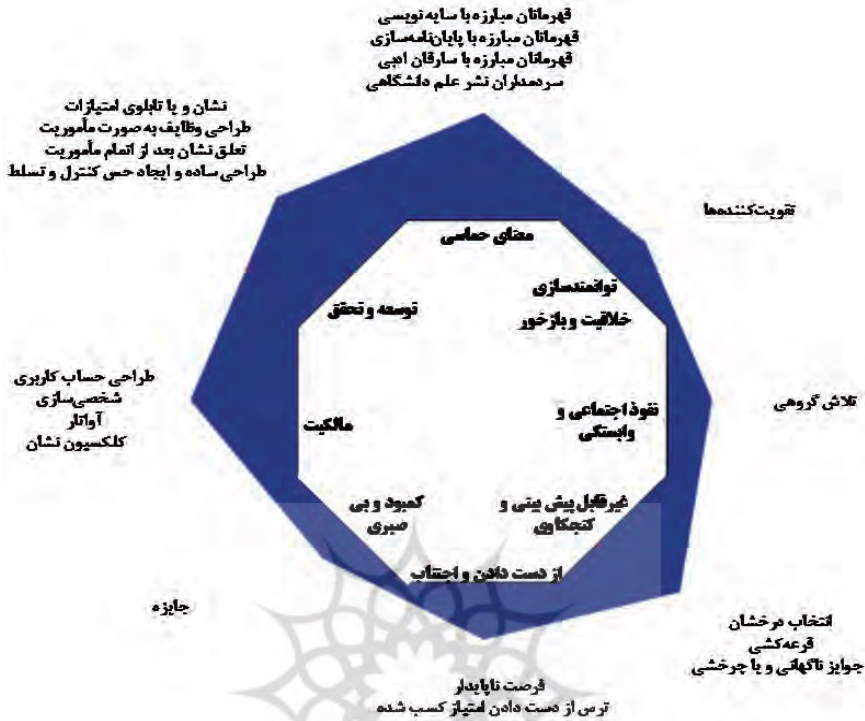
قهرمانان مبارزه با سایه‌نویسی
قهرمانان مبارزه با پایان‌نامه‌سازی
قهرمانان مبارزه با سارقان ادبی
سرمداران نشر علم دانشگاهی

نشان و یا تابلوی امتیازات
طراحی وظایف به صورت مأموریت
تعلق نشان بعد از اتمام مأموریت
طراحی ساده و ایجاد حس کنترل و تسلط

تقویت‌کننده‌ها

معنای حماسی

توانمندسازی
خلاقیت و بازخور

توسعه و تحقق

طراحی حساب کاربری
شخصی‌سازی
آواتار
کلکسیون نشان

مالکیت

نفوذ اجتماعی و وابستگی

تلاش گروهی

کمبود و بی صبری

غیرقابل پیش بینی و کنجکاوی

از دست دادن و اجتناب

جایزه

انتخاب درخشان
قرعه‌کشی
جوایز ناگهانی و یا چرخشی

فرصت ناپایدار
ترس از دست دادن امتیاز کسب شده